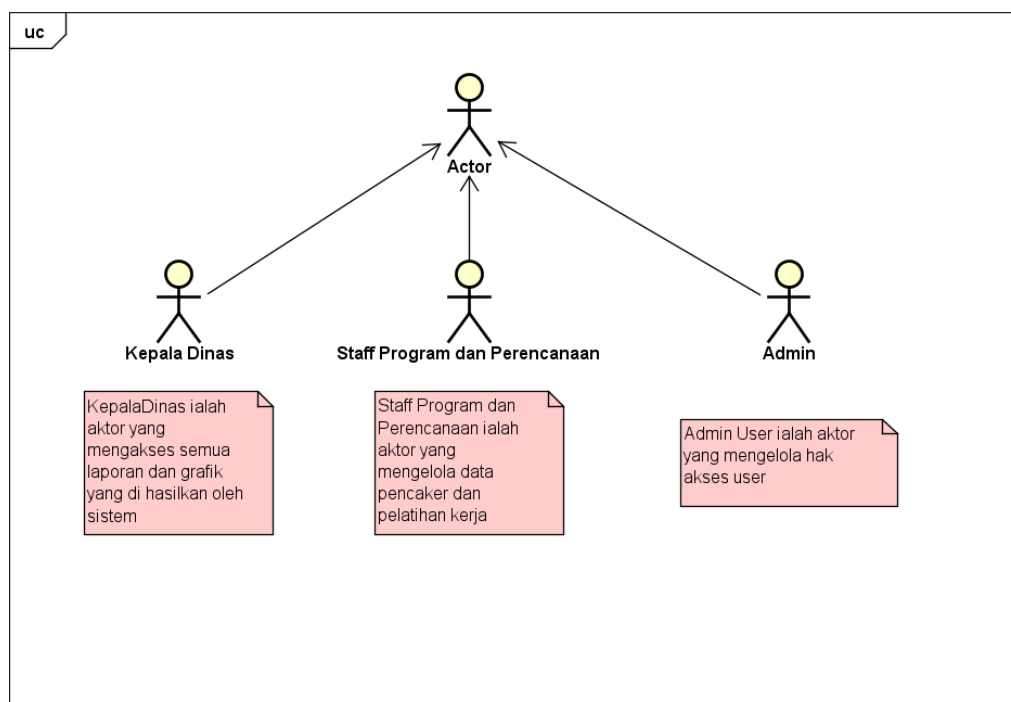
uc

Actor

Kepala Dinas

Staff Program dan Perencanaan

Admin

KepalaDinas ialah aktor yang mengakses semua laporan dan grafik yang di hasilkan oleh sistem

Staff Program dan Perencanaan ialah aktor yang mengelola data pencaker dan pelatihan kerja

Admin User ialah aktor yang mengelola hak akses user